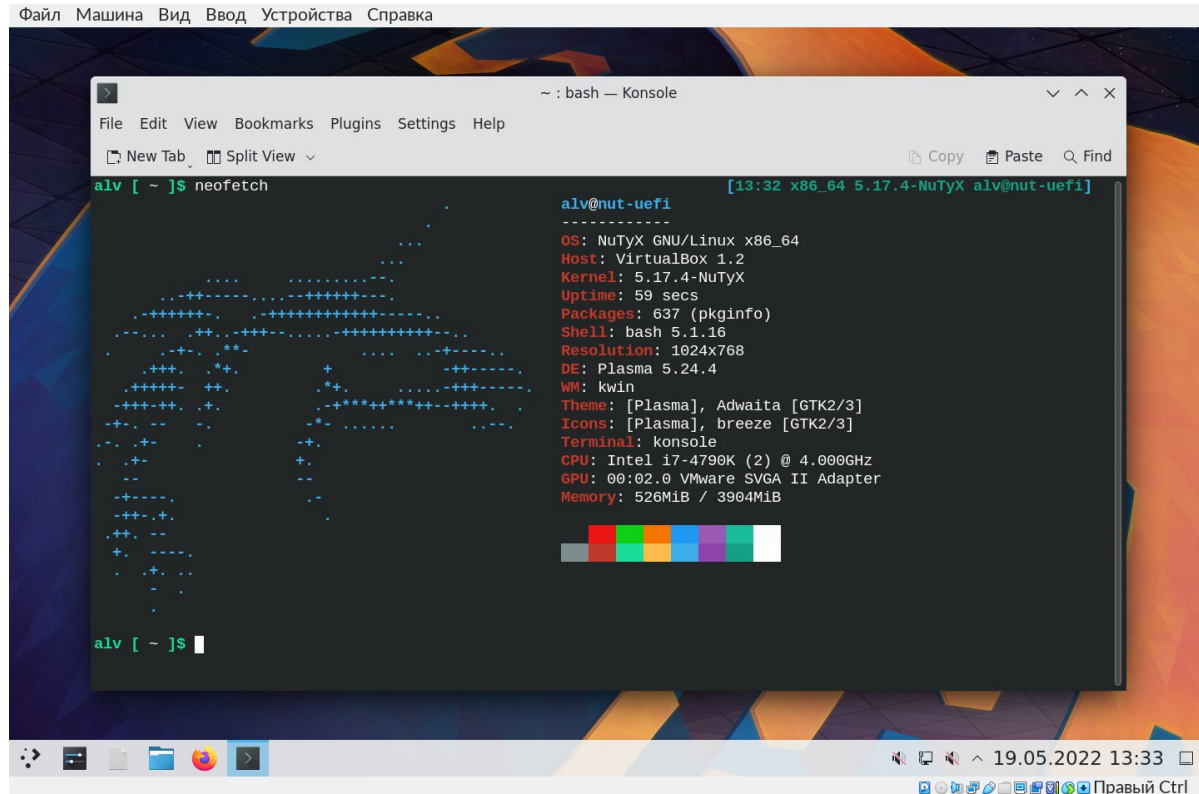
Файл Машина Вид Ввод Устройства Справка

~ : bash — Konsole

File Edit View Bookmarks Plugins Settings Help

New Tab Split View Copy Paste Find

alv [ ~ ]$ neofetch [13:32 x86_64 5.17.4-NuTyX alv@nut-uefi]

alv@nut-uefi
------------
OS: NuTyX GNU/Linux x86_64
Host: VirtualBox 1.2
Kernel: 5.17.4-NuTyX
Uptime: 59 secs
Packages: 637 (pkginfo)
Shell: bash 5.1.16
Resolution: 1024x768
DE: Plasma 5.24.4
WM: kwin
Theme: [Plasma], Adwaita [GTK2/3]
Icons: [Plasma], breeze [GTK2/3]
Terminal: konsole
CPU: Intel i7-4790K (2) @ 4.000GHz
GPU: 00:02.0 VMware SVGA II Adapter
Memory: 526MiB / 3904MiB

alv [ ~ ]$

19.05.2022 13:33

Правый Ctrl